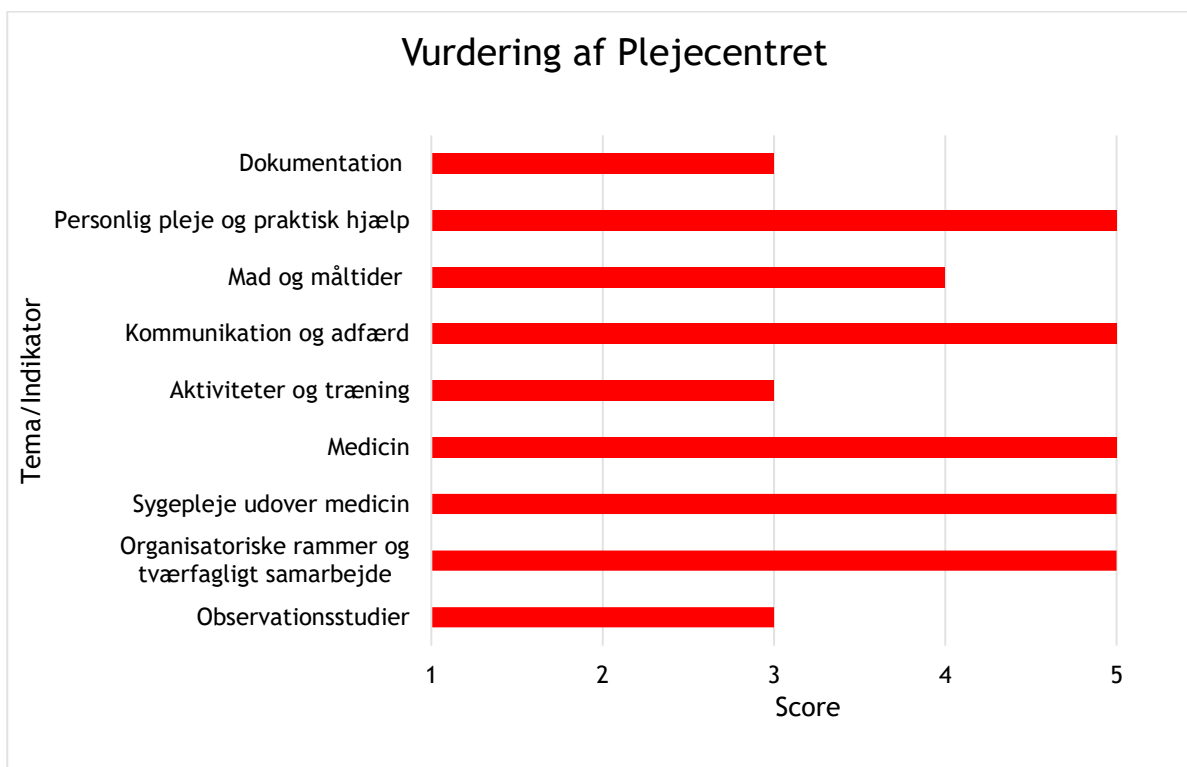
Vurdering af Plejecentret

Tema/Indikator

Dokumentation

Personlig pleje og praktisk hjælp

Mad og måltider

Kommunikation og adfærd

Aktiviteter og træning

Medicin

Sygepleje udover medicin

Organisatoriske rammer og tværfagligt samarbejde

Observationsstudier

1
2
3
4
5

Score